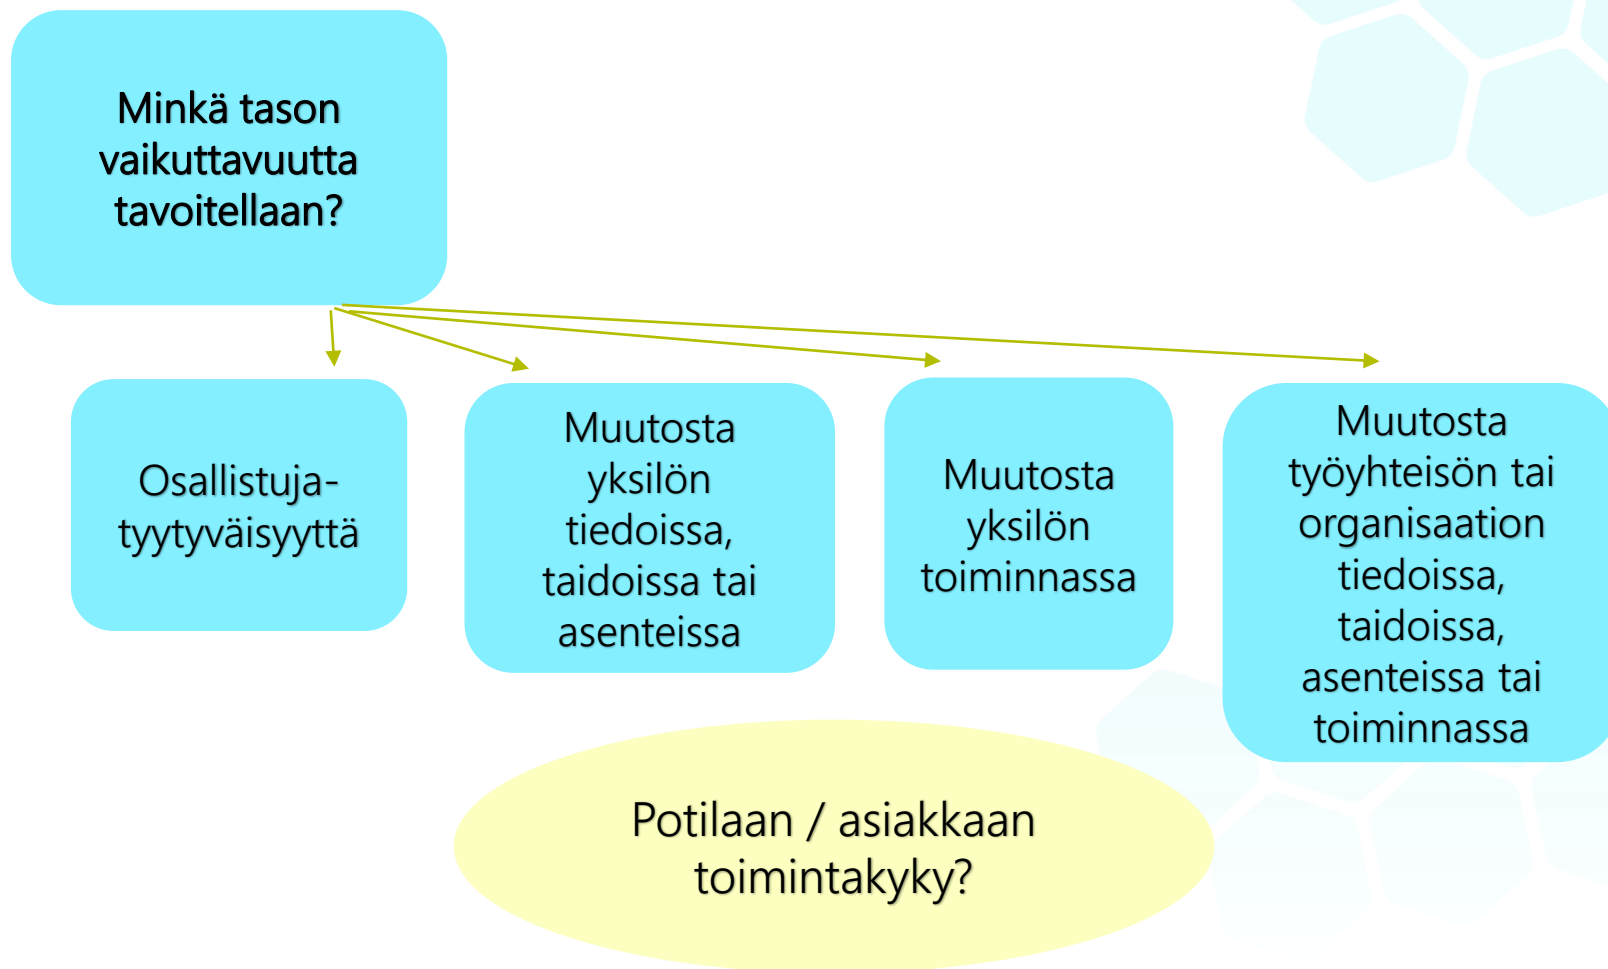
Minkä tason vaikuttavuutta tavoitellaan?

Osallistuja-tyytyväisyyttä

Muutosta yksilön tiedoissa, taidoissa tai asenteissa

Muutosta yksilön toiminnassa

Muutosta työyhteisön tai organisaation tiedoissa, taidoissa, asenteissa tai toiminnassa

Potilaan / asiakkaan toimintakyky?